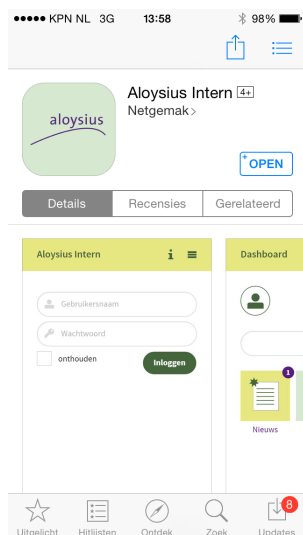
●●●●● KPN NL 3G 13:58 98%

aloysius

Aloysius Intern 4+
Netgemak>

OPEN

Details
Recensies
Gerelateerd

Aloysius Intern i

Gebruikersnaam
Wachtwoord
onthouden
Inloggen

Dashboard

1
Nieuws

Uitgelicht
Hitlijsten
Ontdek
Zoek
8
Updates